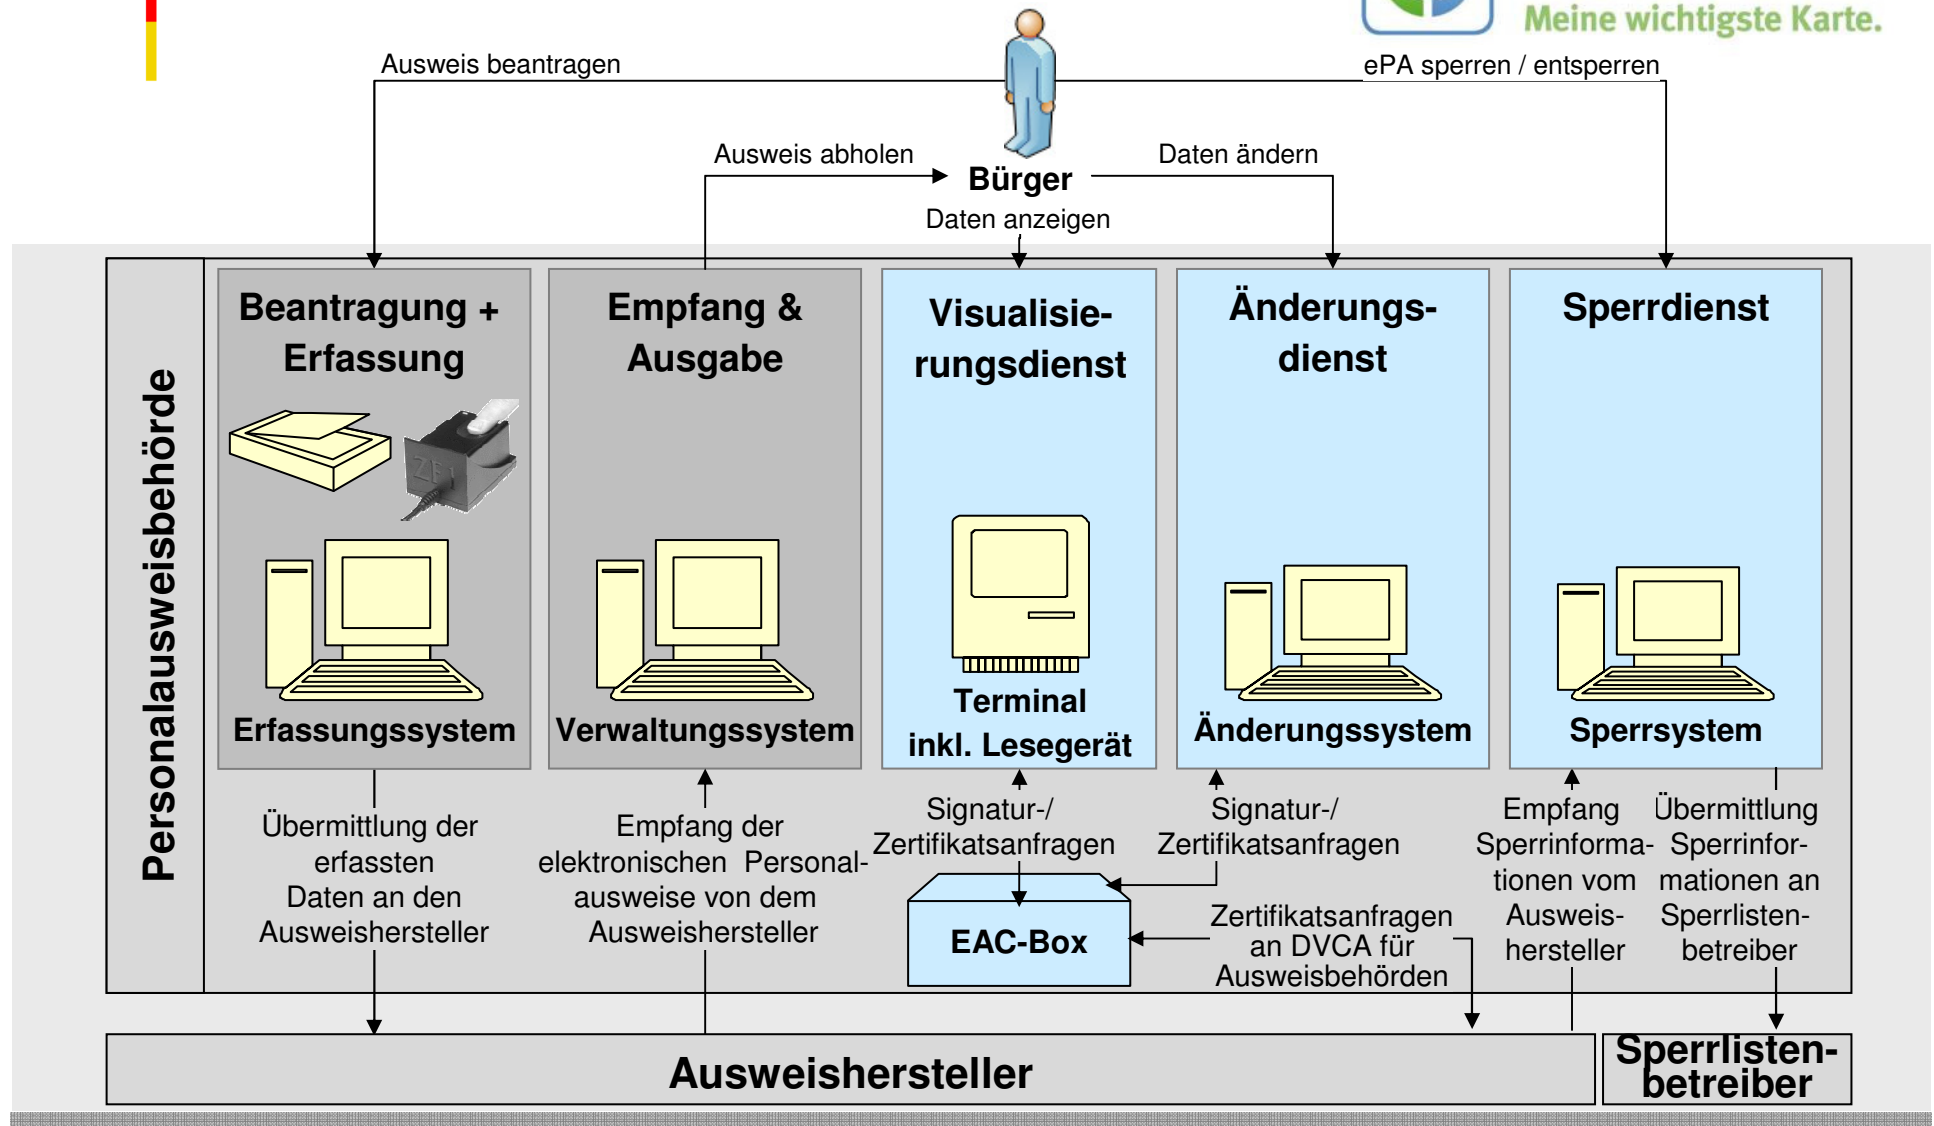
Meine wichtigste Karte.

Ausweis beantragen

ePA sperren / entsperren

Ausweis abholen

Bürger

Daten ändern

Daten anzeigen

Personalausweisbehörde

Beantragung + Erfassung

Erfassungssystem

Empfang & Ausgabe

Verwaltungssystem

Visualisierungsdienst

Terminal inkl. Lesegerät

Änderungsdienst

Änderungssystem

Sperrdienst

Sperrsystem

Übermittlung der erfassten Daten an den Ausweishersteller

Empfang der elektronischen Personalausweise von dem Ausweishersteller

Signatur-/ Zertifikatsanfragen

Signatur-/ Zertifikatsanfragen

EAC-Box

Zertifikatsanfragen an DVCA für Ausweisbehörden

Empfang Sperrinformationen vom Ausweishersteller

Übermittlung Sperrinformationen an Sperrlistenbetreiber

Ausweishersteller

Sperrlistenbetreiber